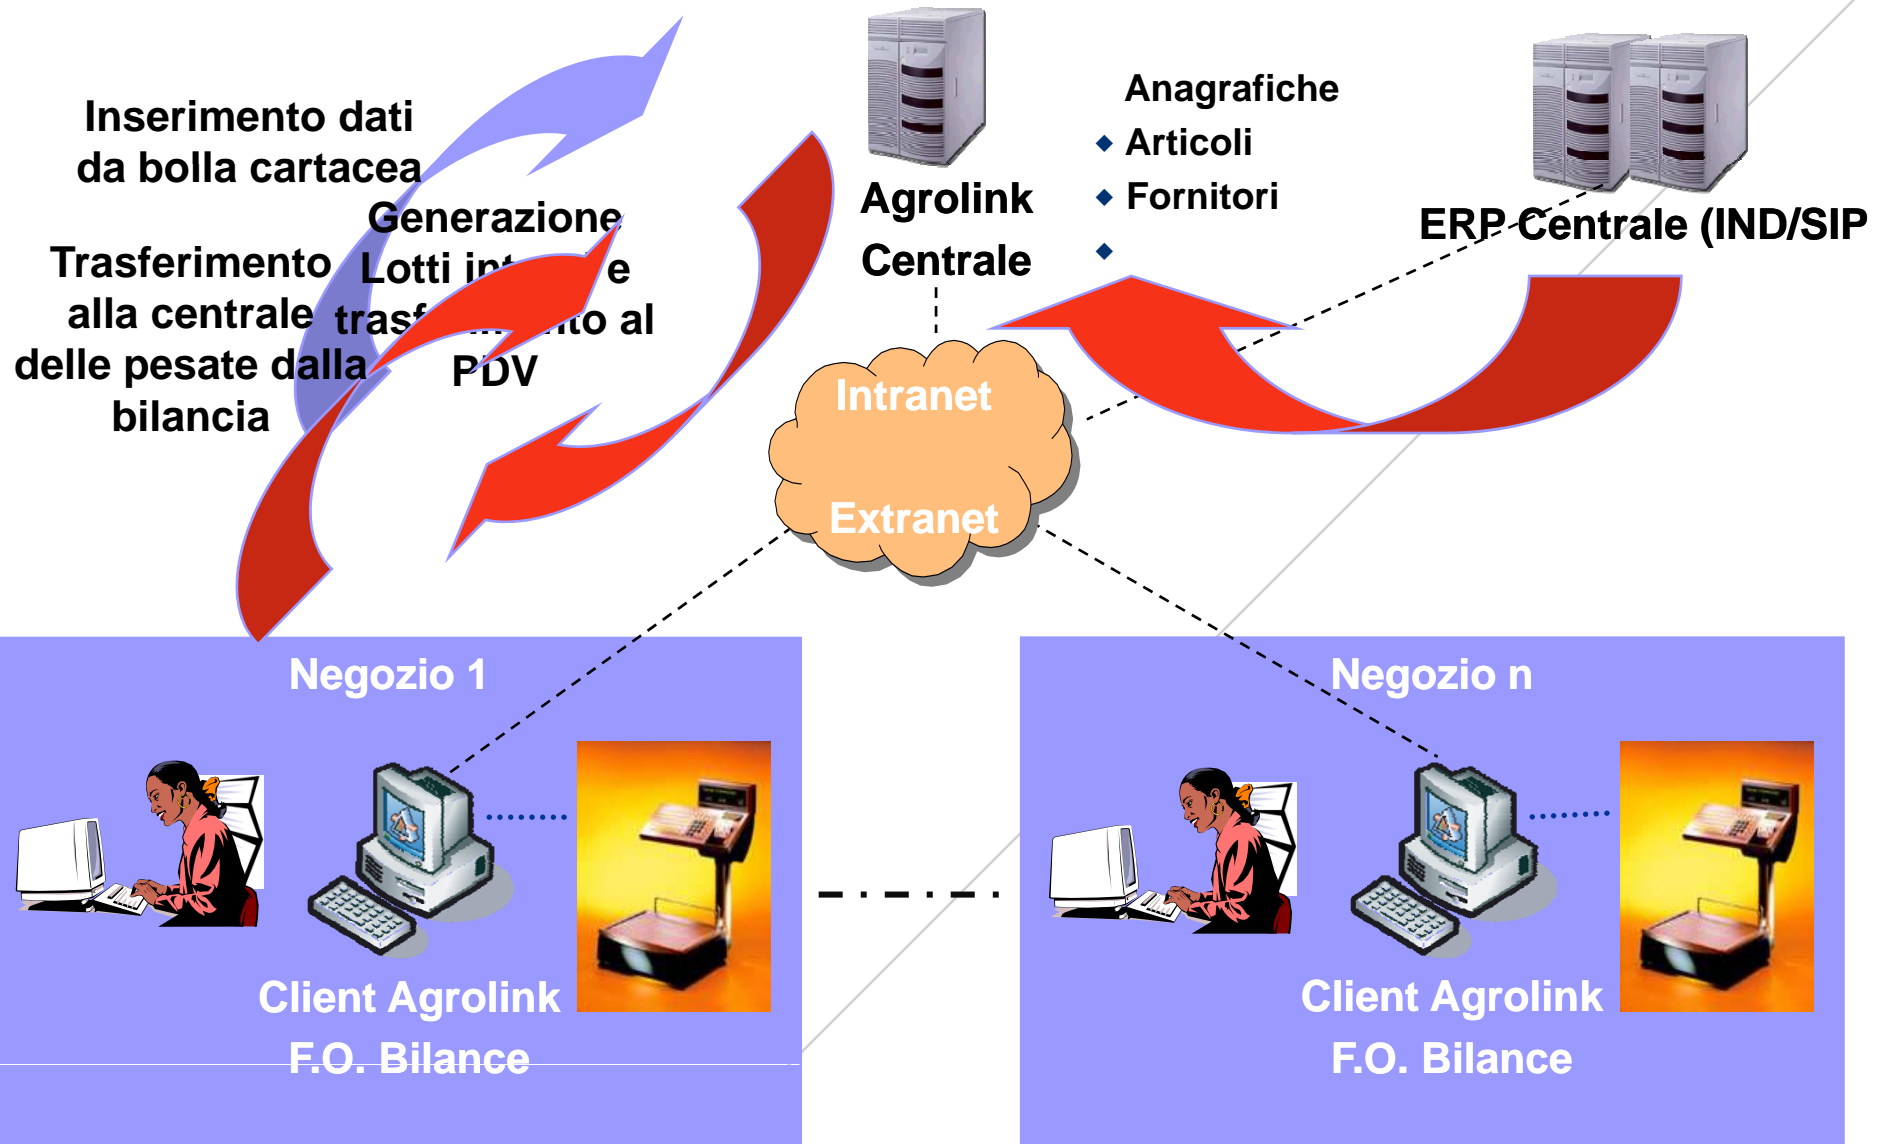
Inserimento dati da bolla cartacea

Generazione Lotti in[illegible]e tras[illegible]to al PDV

Trasferimento alla centrale delle pesate dalla bilancia

Agrolink Centrale

Anagrafiche
- Articoli
- Fornitori
-

ERP Centrale (IND/SIP

Intranet

Extranet

Negozio 1

Client Agrolink

F.O. Bilance

Negozio n

Client Agrolink

F.O. Bilance